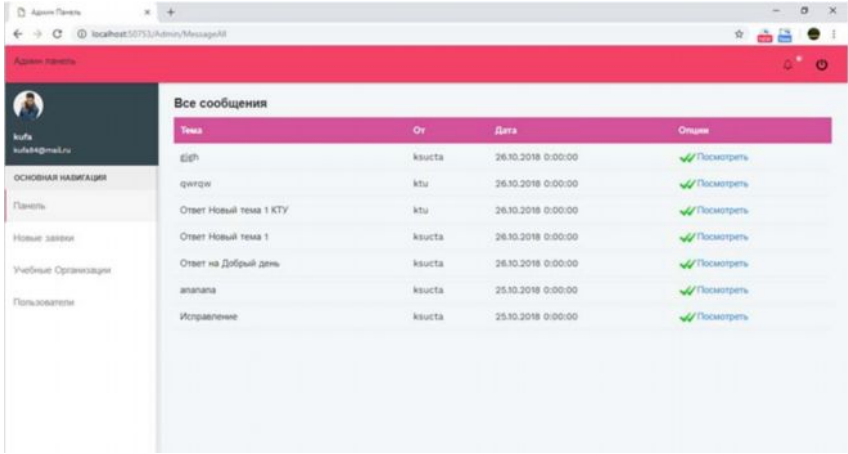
Админ Панель

localhost:50753/Admin/MessageAll

Админ панель

kufa
kufa94@mail.ru

ОСНОВНАЯ НАВИГАЦИЯ

Панель

Новые заявки

Учебные Организации

Пользователи

Все сообщения

| Тема | От | Дата | Опции |
|---|---|---|---|
| gjgh | ksucta | 26.10.2018 0:00:00 | Посмотреть |
| qwrqw | ktu | 26.10.2018 0:00:00 | Посмотреть |
| Ответ Новый тема 1 КТУ | ktu | 26.10.2018 0:00:00 | Посмотреть |
| Ответ Новый тема 1 | ksucta | 26.10.2018 0:00:00 | Посмотреть |
| Ответ на Добрый день | ksucta | 26.10.2018 0:00:00 | Посмотреть |
| ananana | ksucta | 25.10.2018 0:00:00 | Посмотреть |
| Исправление | ksucta | 25.10.2018 0:00:00 | Посмотреть |